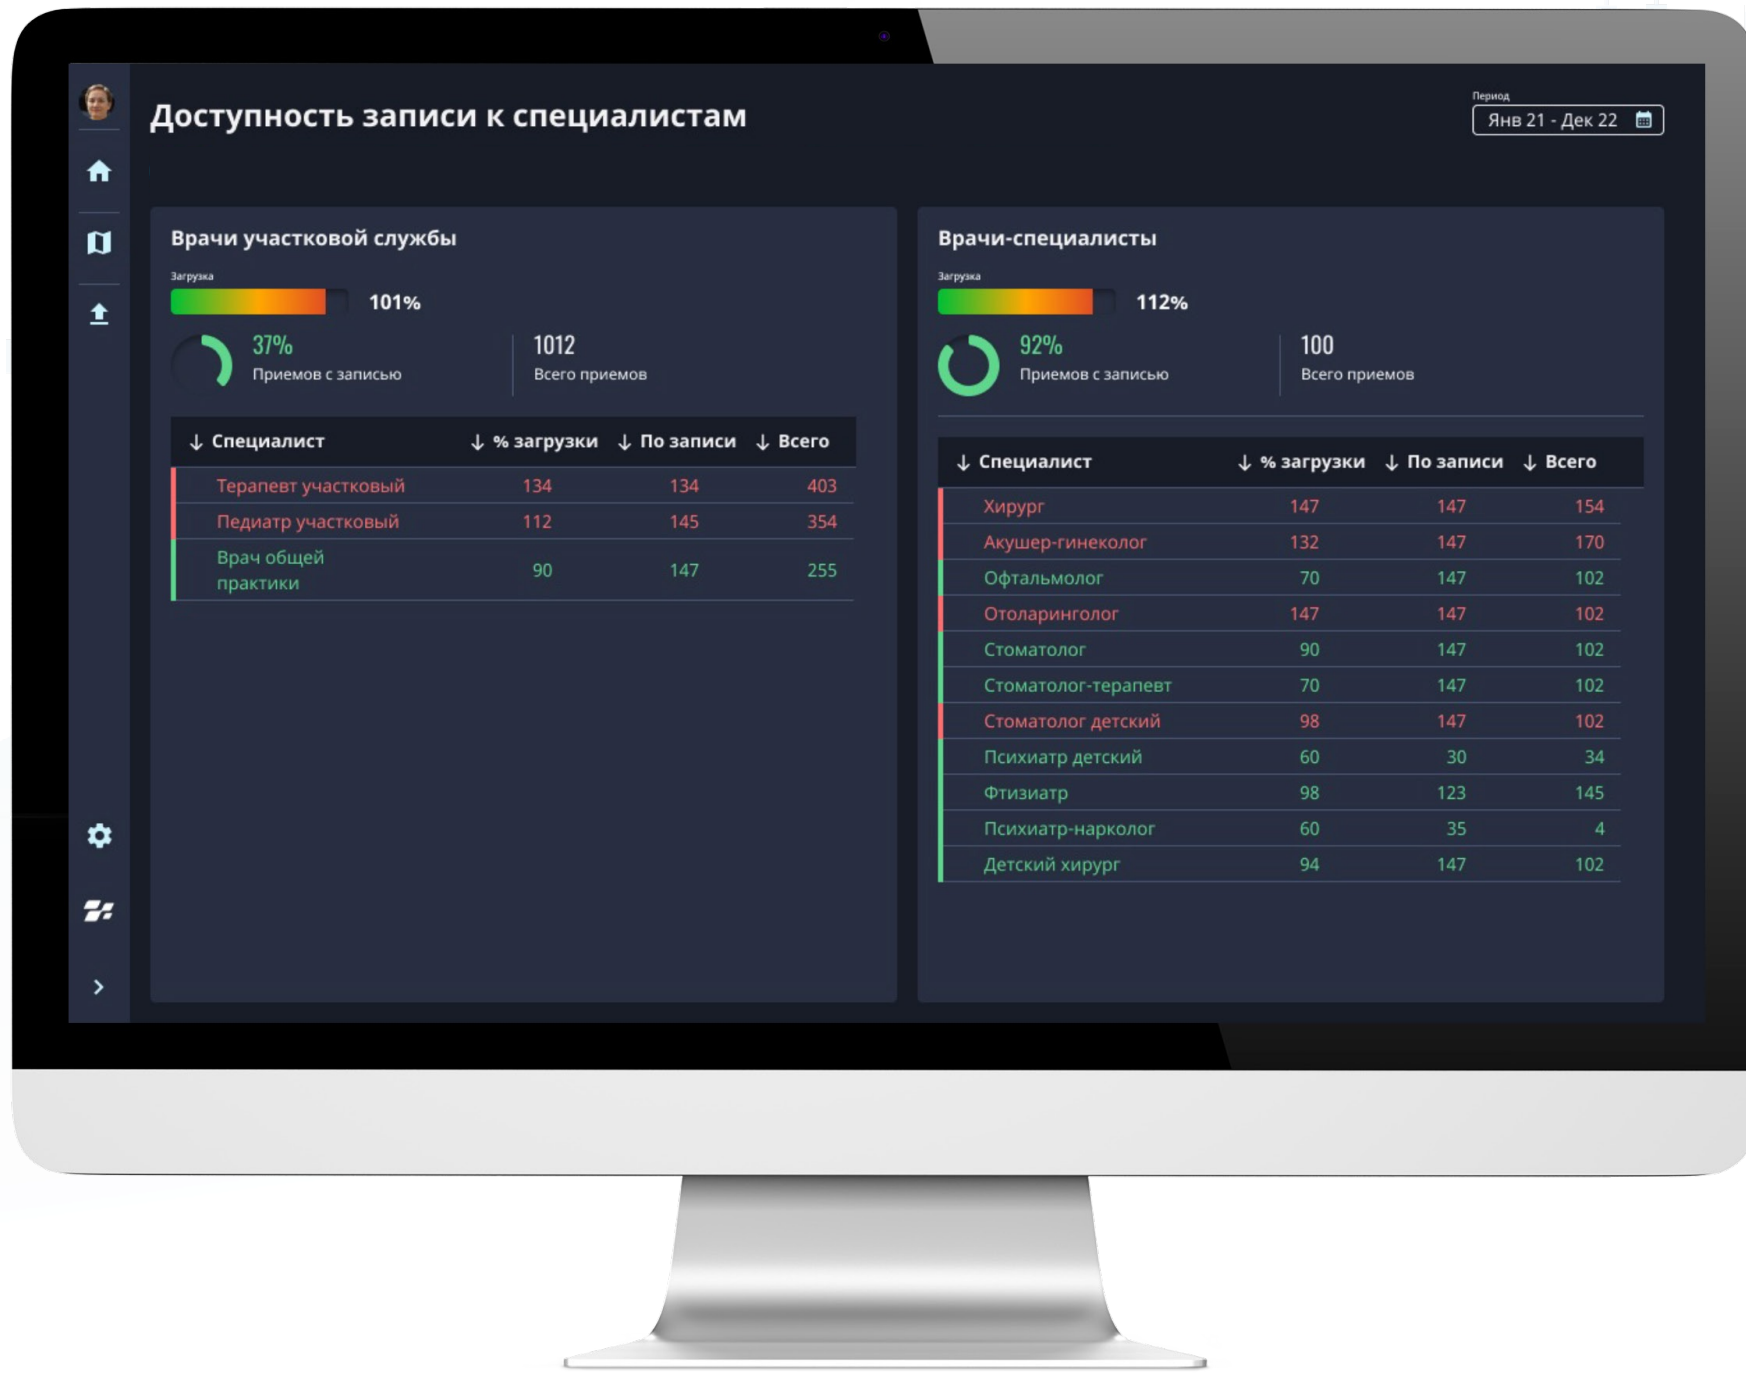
Доступность записи к специалистам

Период
Янв 21 - Дек 22

Врачи участковой службы

Загрузка
101%

37%
Приемов с записью

1012
Всего приемов

| ↓ Специалист | ↓ % загрузки | ↓ По записи | ↓ Всего |
|---|---|---|---|
| Терапевт участковый | 134 | 134 | 403 |
| Педиатр участковый | 112 | 145 | 354 |
| Врач общей практики | 90 | 147 | 255 |

Врачи-специалисты

Загрузка
112%

92%
Приемов с записью

100
Всего приемов

| ↓ Специалист | ↓ % загрузки | ↓ По записи | ↓ Всего |
|---|---|---|---|
| Хирург | 147 | 147 | 154 |
| Акушер-гинеколог | 132 | 147 | 170 |
| Офтальмолог | 70 | 147 | 102 |
| Отоларинголог | 147 | 147 | 102 |
| Стоматолог | 90 | 147 | 102 |
| Стоматолог-терапевт | 70 | 147 | 102 |
| Стоматолог детский | 98 | 147 | 102 |
| Психиатр детский | 60 | 30 | 34 |
| Фтизиатр | 98 | 123 | 145 |
| Психиатр-нарколог | 60 | 35 | 4 |
| Детский хирург | 94 | 147 | 102 |